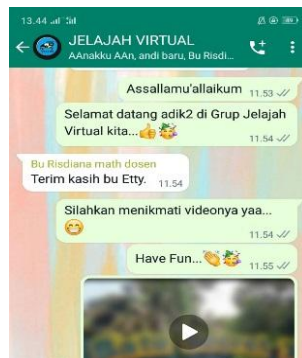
13.44
JELAJAH VIRTUAL
AAnakku AAn, andi baru, Bu Risdi...
Assallamu'allaikum 11.53
Selamat datang adik2 di Grup Jelajah Virtual kita...👍🥳 11.54
Bu Risdiana math dosen
Terim kasih bu Etty. 11.54
Silahkan menikmati videonya yaa... 😊 11.54
Have Fun...👏🥳 11.55